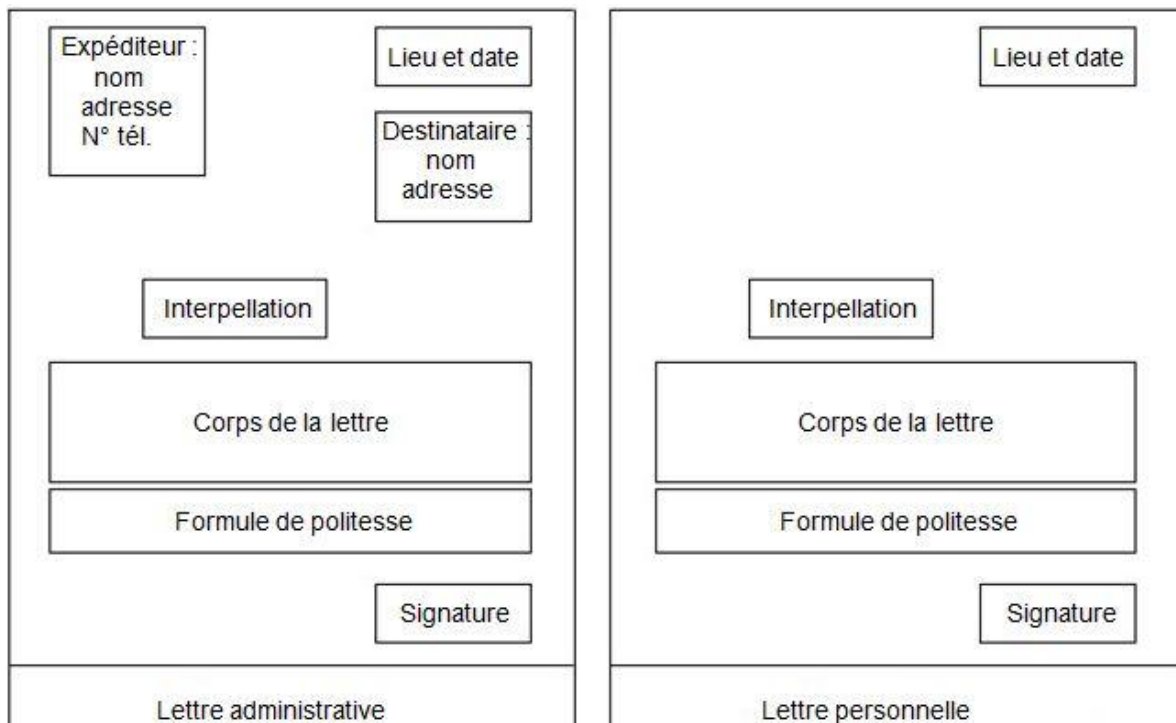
Expéditeur :
nom
adresse
N° tél.

Lieu et date

Destinataire :
nom
adresse

Interpellation

Corps de la lettre

Formule de politesse

Signature

Lettre administrative

Lieu et date

Interpellation

Corps de la lettre

Formule de politesse

Signature

Lettre personnelle